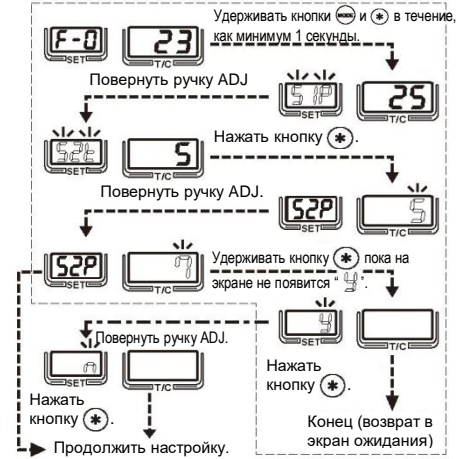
F-0 SET
23 T/C
Удерживать кнопки MODE и ✱ в течение, как минимум 1 секунды.

Повернуть ручку ADJ

51P SET
25 T/C

Нажать кнопку ✱.

52t SET
5 T/C

Повернуть ручку ADJ.

52P SET
5 T/C

52P SET
7 T/C

Удерживать кнопку ✱ пока на экране не появится " 4 ".

Повернуть ручку ADJ.

4 SET
T/C

n SET
T/C

Нажать кнопку ✱.

Нажать кнопку ✱.

Конец (возврат в экран ожидания)

Продолжить настройку.